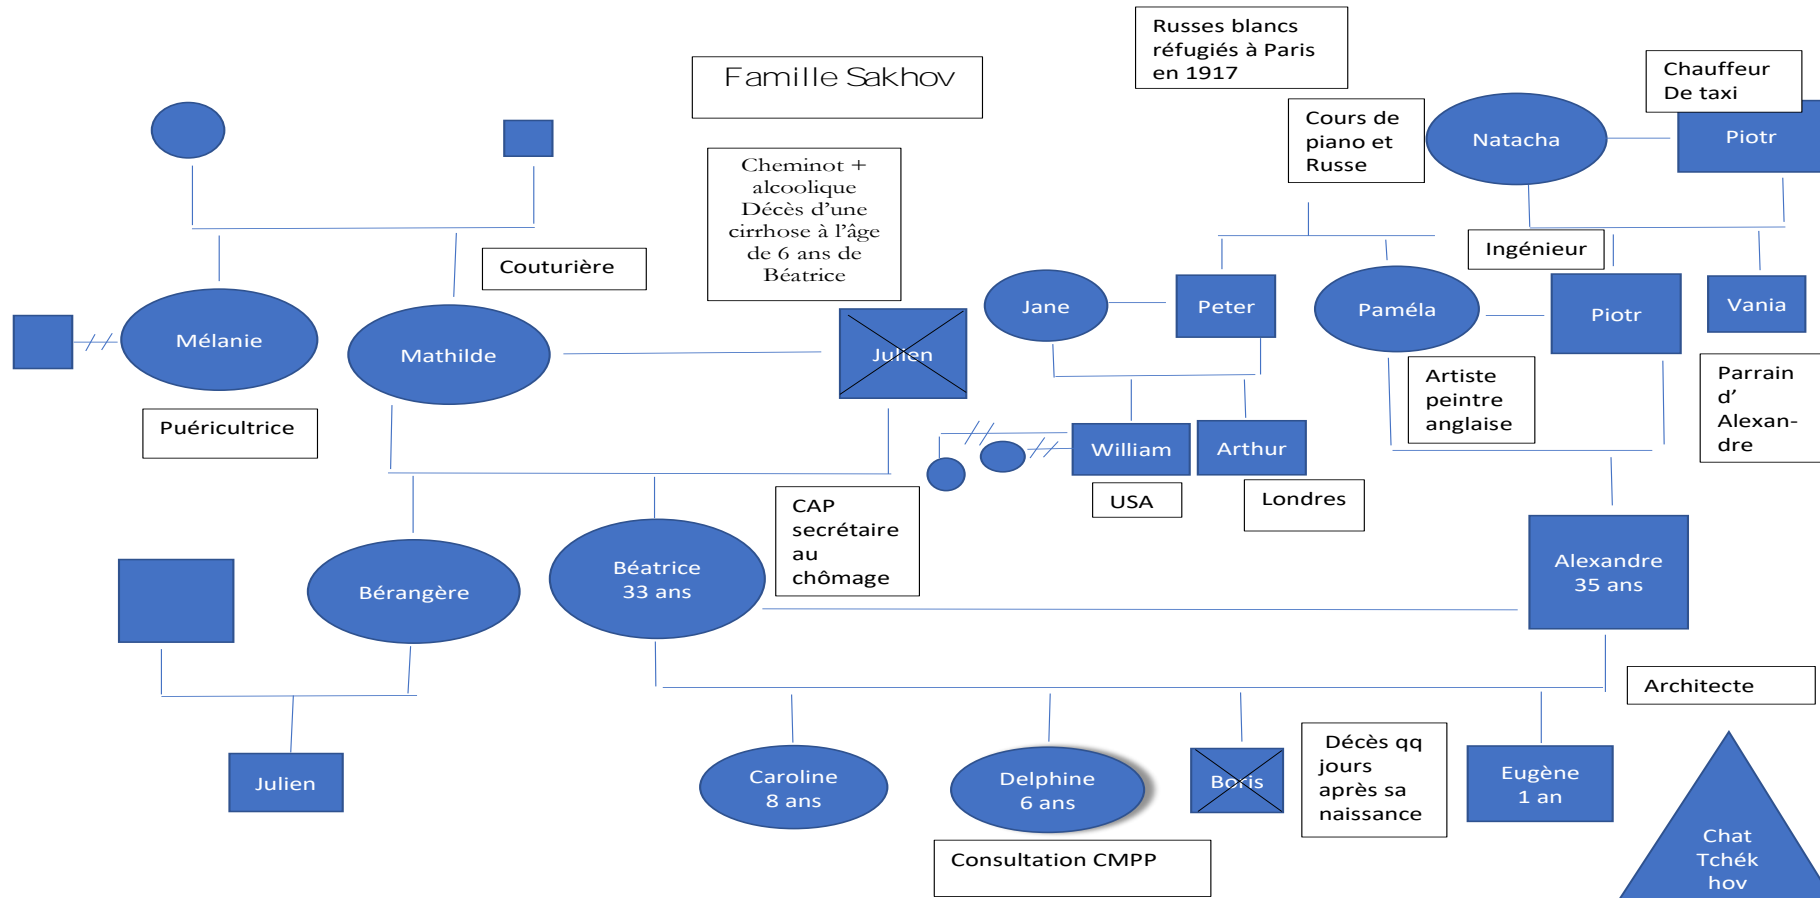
Famille Sakhov

Russes blancs réfugiés à Paris en 1917

Chauffeur De taxi

Cours de piano et Russe

Natacha

Piotr

Cheminot + alcoolique Décès d'une cirrhose à l'âge de 6 ans de Béatrice

Couturière

Ingénieur

Jane

Peter

Paméla

Piotr

Vania

Mélanie

Mathilde

Julien

Artiste peintre anglaise

Parrain d' Alexandre

Puéricultrice

William

Arthur

USA

Londres

CAP secrétaire au chômage

Alexandre 35 ans

Bérangère

Béatrice 33 ans

Architecte

Julien

Caroline 8 ans

Delphine 6 ans

Boris

Décès qq jours après sa naissance

Eugène 1 an

Chat Tchékhov

Consultation CMPP